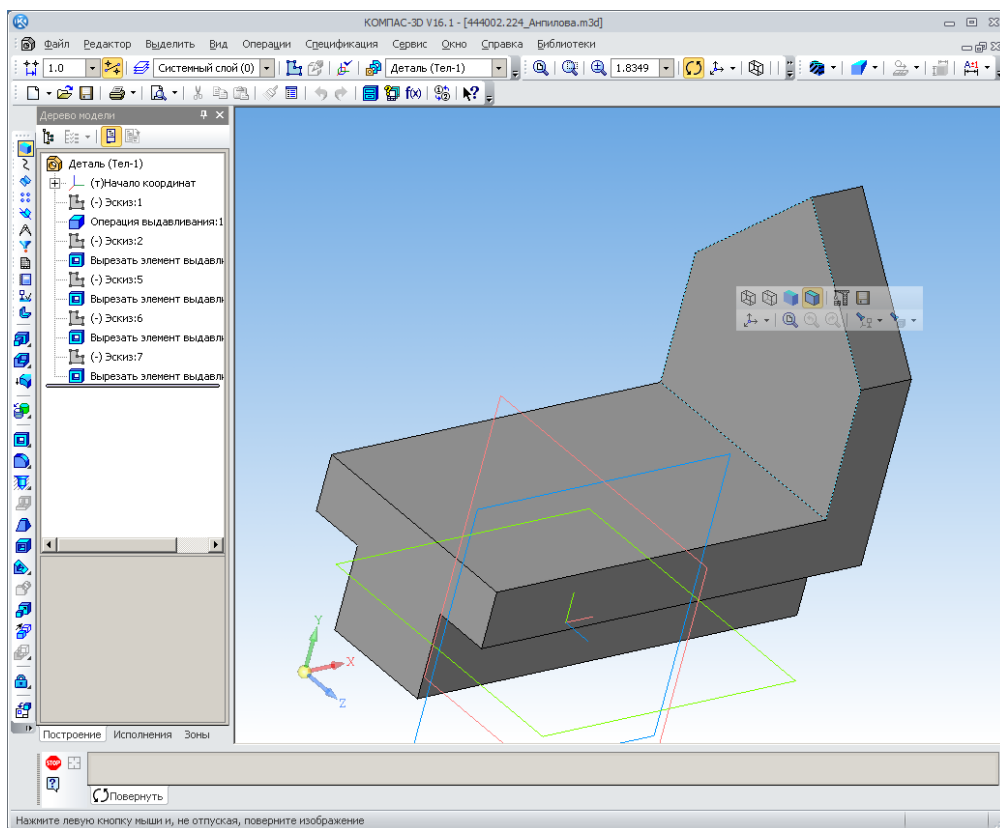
КОМПАС-3D V16.1 - [444002.224_Анпилова.m3d]

Файл Редактор Выделить Вид Операции Спецификация Сервис Окно Справка Библиотеки

1.0 Системный слой (0) Деталь (Тел-1) 1.8349

Дерево модели

Деталь (Тел-1)
(т)Начало координат
(-) Эскиз:1
Операция выдавливания:1
(-) Эскиз:2
Вырезать элемент выдавл
(-) Эскиз:5
Вырезать элемент выдавл
(-) Эскиз:6
Вырезать элемент выдавл
(-) Эскиз:7
Вырезать элемент выдавл

Построение Исполнения Зоны

Y
X
Z

STOP

Повернуть

Нажмите левую кнопку мыши и, не отпуская, поверните изображение